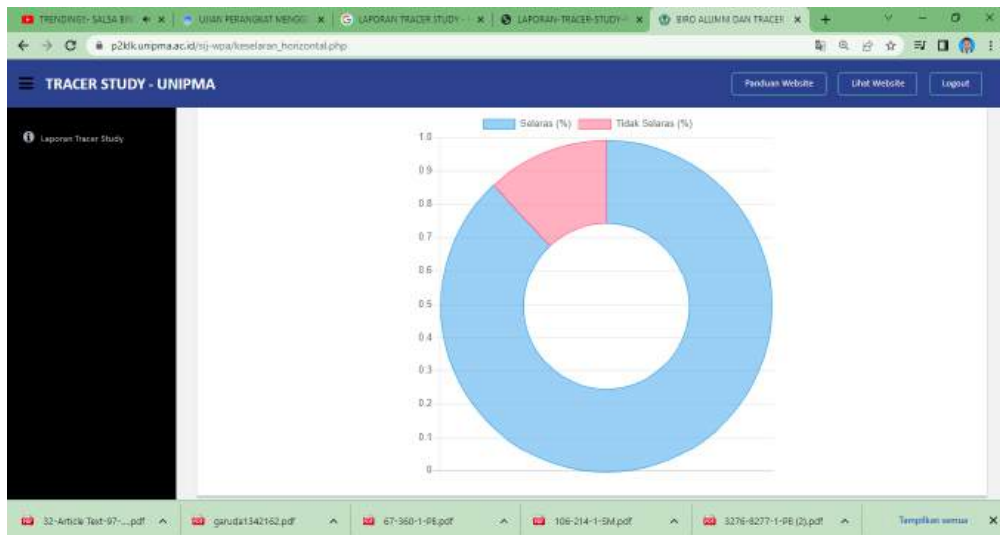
TRENDING!- SALSA BI | UJIAN PERANGKAT MENGG | LAPORAN TRACER STUDY | LAPORAN-TRACER-STUDY | BIRO ALUMNI DAN TRACER

p2klk.unipma.ac.id/sij-wpa/keselaran_horizontal.php

TRACER STUDY - UNIPMA

Panduan Website | Lihat Website | Logout

Laporan Tracer Study

Selaras (%) Tidak Selaras (%)

1.0
0.9
0.8
0.7
0.6
0.5
0.4
0.3
0.2
0.1
0

32-Article Text-97-....pdf | garuda1342162.pdf | 67-360-1-PB.pdf | 106-214-1-SM.pdf | 3276-8277-1-PB (2).pdf | Tampilkan semua